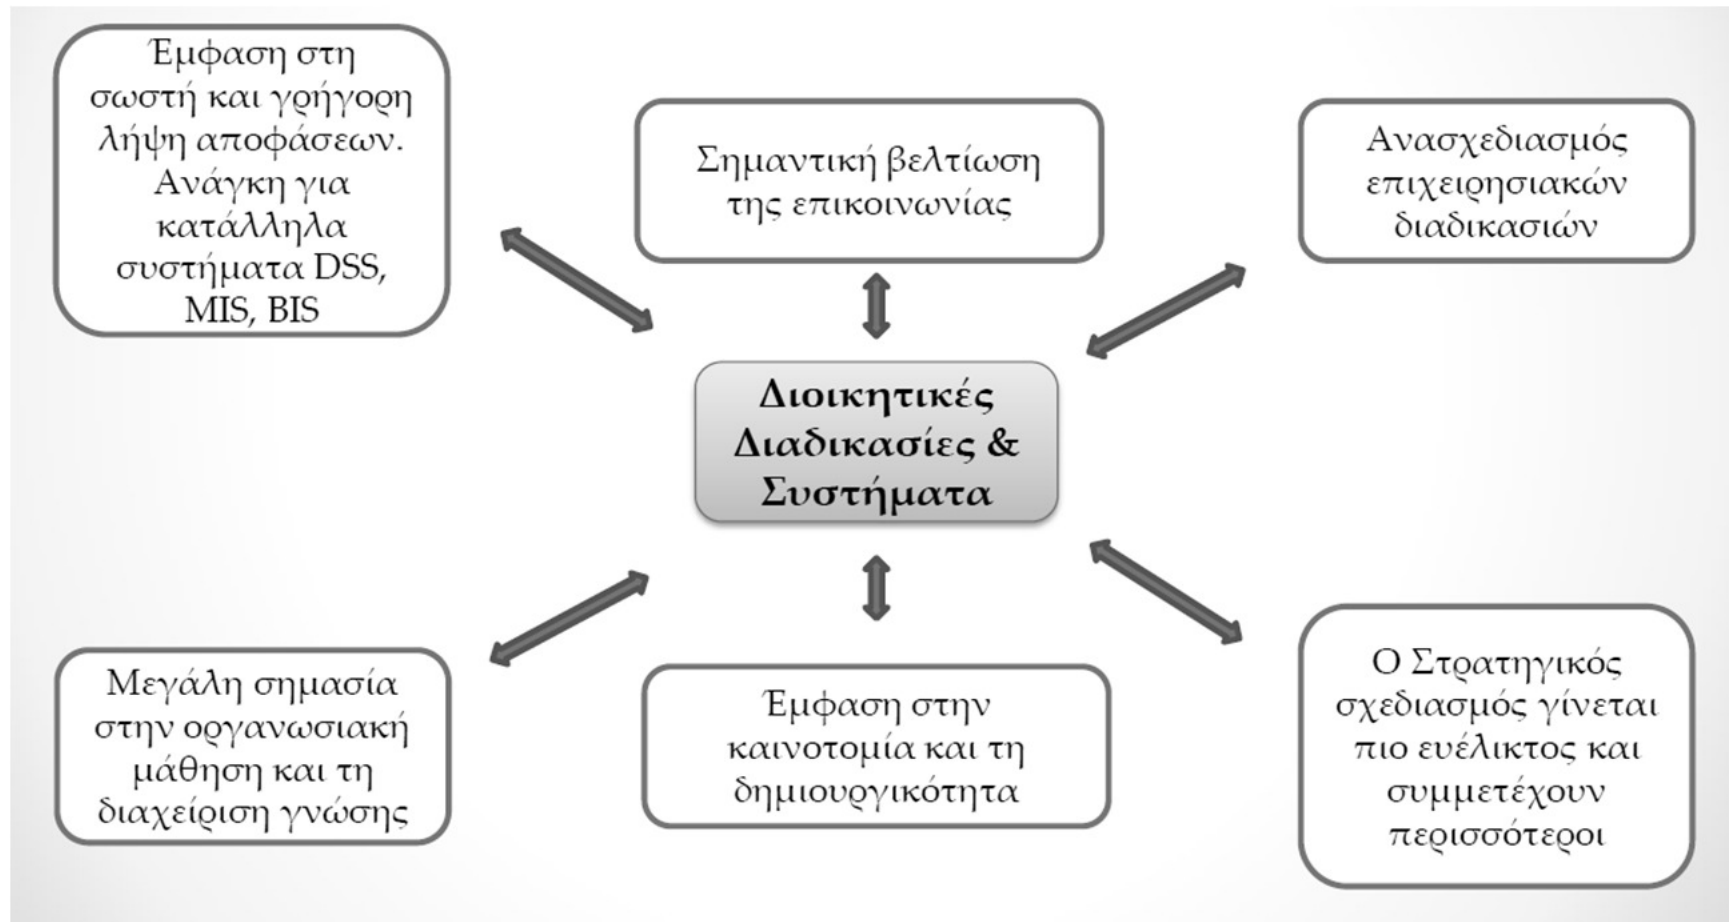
Έμφαση στη σωστή και γρήγορη λήψη αποφάσεων. Ανάγκη για κατάλληλα συστήματα DSS, MIS, BIS

Σημαντική βελτίωση της επικοινωνίας

Ανασχεδιασμός επιχειρησιακών διαδικασιών

Διοικητικές Διαδικασίες & Συστήματα

Μεγάλη σημασία στην οργανωσιακή μάθηση και τη διαχείριση γνώσης

Έμφαση στην καινοτομία και τη δημιουργικότητα

Ο Στρατηγικός σχεδιασμός γίνεται πιο ευέλικτος και συμμετέχουν περισσότεροι